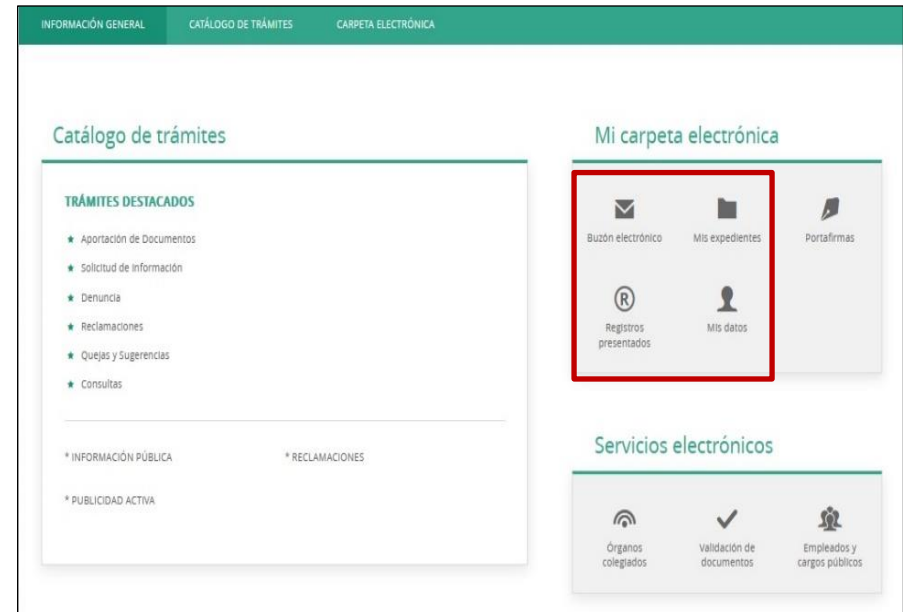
INFORMACIÓN GENERAL CATÁLOGO DE TRÁMITES CARPETA ELECTRÓNICA

Catálogo de trámites

TRÁMITES DESTACADOS

★ Aportación de Documentos
★ Solicitud de información
★ Denuncia
★ Reclamaciones
★ Quejas y Sugerencias
★ Consultas

* INFORMACIÓN PÚBLICA

* RECLAMACIONES

* PUBLICIDAD ACTIVA

Mi carpeta electrónica

Buzón electrónico

Mis expedientes

Portafirmas

Registros presentados

Mis datos

Servicios electrónicos

Órganos colegiados

Validación de documentos

Empleados y cargos públicos